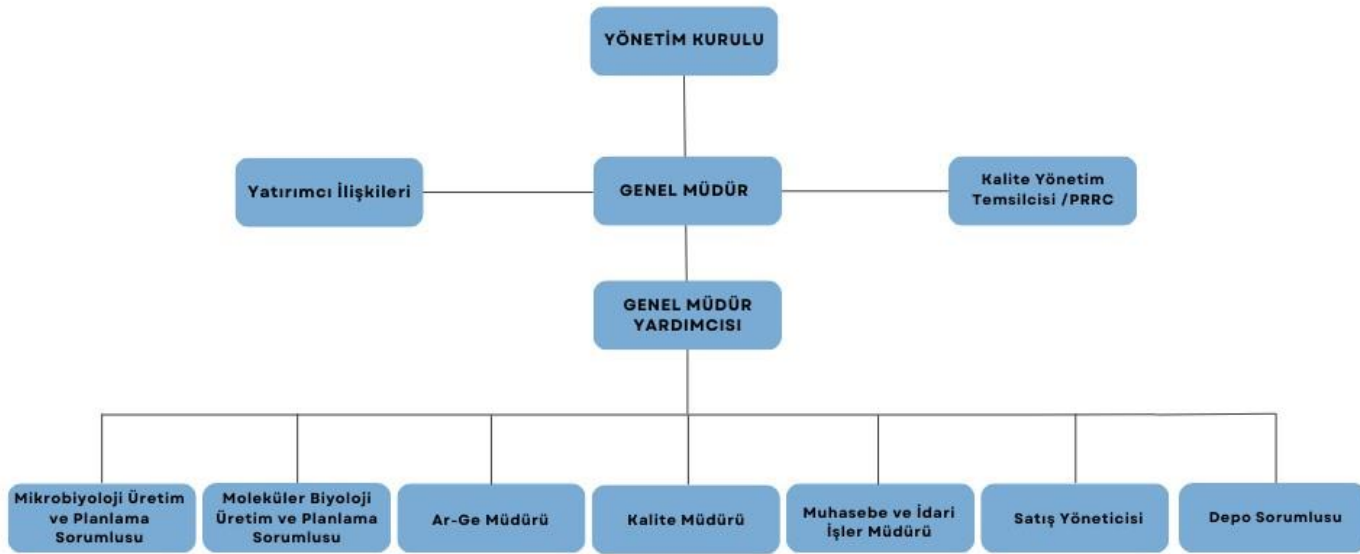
YÖNETİM KURULU

Yatırımcı İlişkileri

GENEL MÜDÜR

Kalite Yönetim Temsilcisi /PRRC

GENEL MÜDÜR YARDIMCISI

Mikrobiyoloji Üretim ve Planlama Sorumlusu

Moleküler Biyoloji Üretim ve Planlama Sorumlusu

Ar-Ge Müdürü

Kalite Müdürü

Muhasebe ve İdari İşler Müdürü

Satış Yöneticisi

Depo Sorumlusu